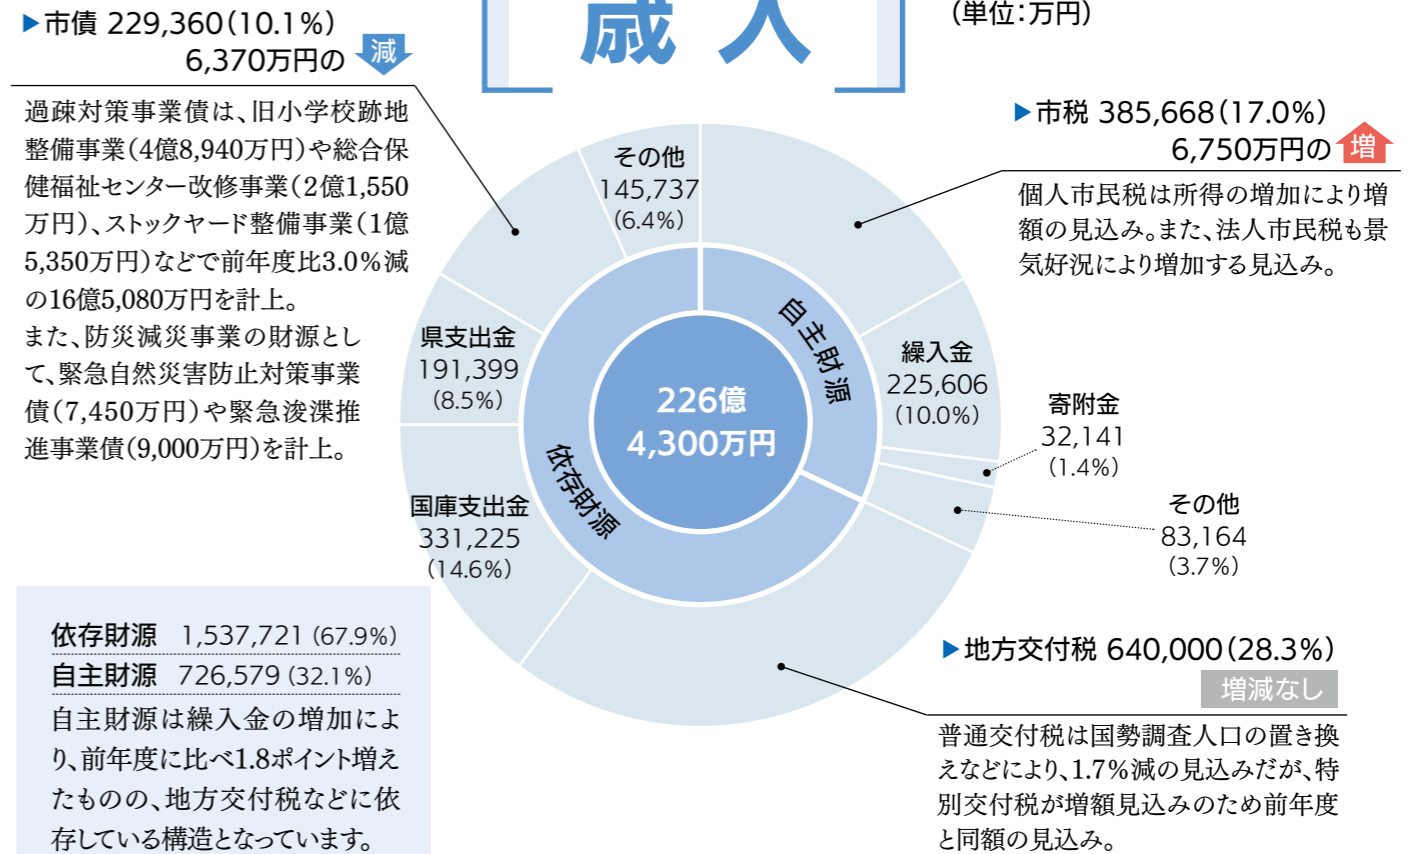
▶市債 229,360(10.1%)
6,370万円の 減

過疎対策事業債は、旧小学校跡地整備事業(4億8,940万円)や総合保健福祉センター改修事業(2億1,550万円)、ストックヤード整備事業(1億5,350万円)などで前年度比3.0%減の16億5,080万円を計上。
また、防災減災事業の財源として、緊急自然災害防止対策事業債(7,450万円)や緊急浚渫推進事業債(9,000万円)を計上。

歳入

(単位:万円)

▶市税 385,668(17.0%)
6,750万円の 増

個人市民税は所得の増加により増額の見込み。また、法人市民税も景気好況により増加する見込み。

その他
145,737
(6.4%)

県支出金
191,399
(8.5%)

国庫支出金
331,225
(14.6%)

自主財源

依存財源

226億
4,300万円

繰入金
225,606
(10.0%)

寄附金
32,141
(1.4%)

その他
83,164
(3.7%)

依存財源 1,537,721 (67.9%)
自主財源 726,579 (32.1%)
自主財源は繰入金の増加により、前年度に比べ1.8ポイント増えたものの、地方交付税などに依存している構造となっています。

▶地方交付税 640,000(28.3%)
増減なし

普通交付税は国勢調査人口の置き換えなどにより、1.7%減の見込みだが、特別交付税が増額見込みのため前年度と同額の見込み。